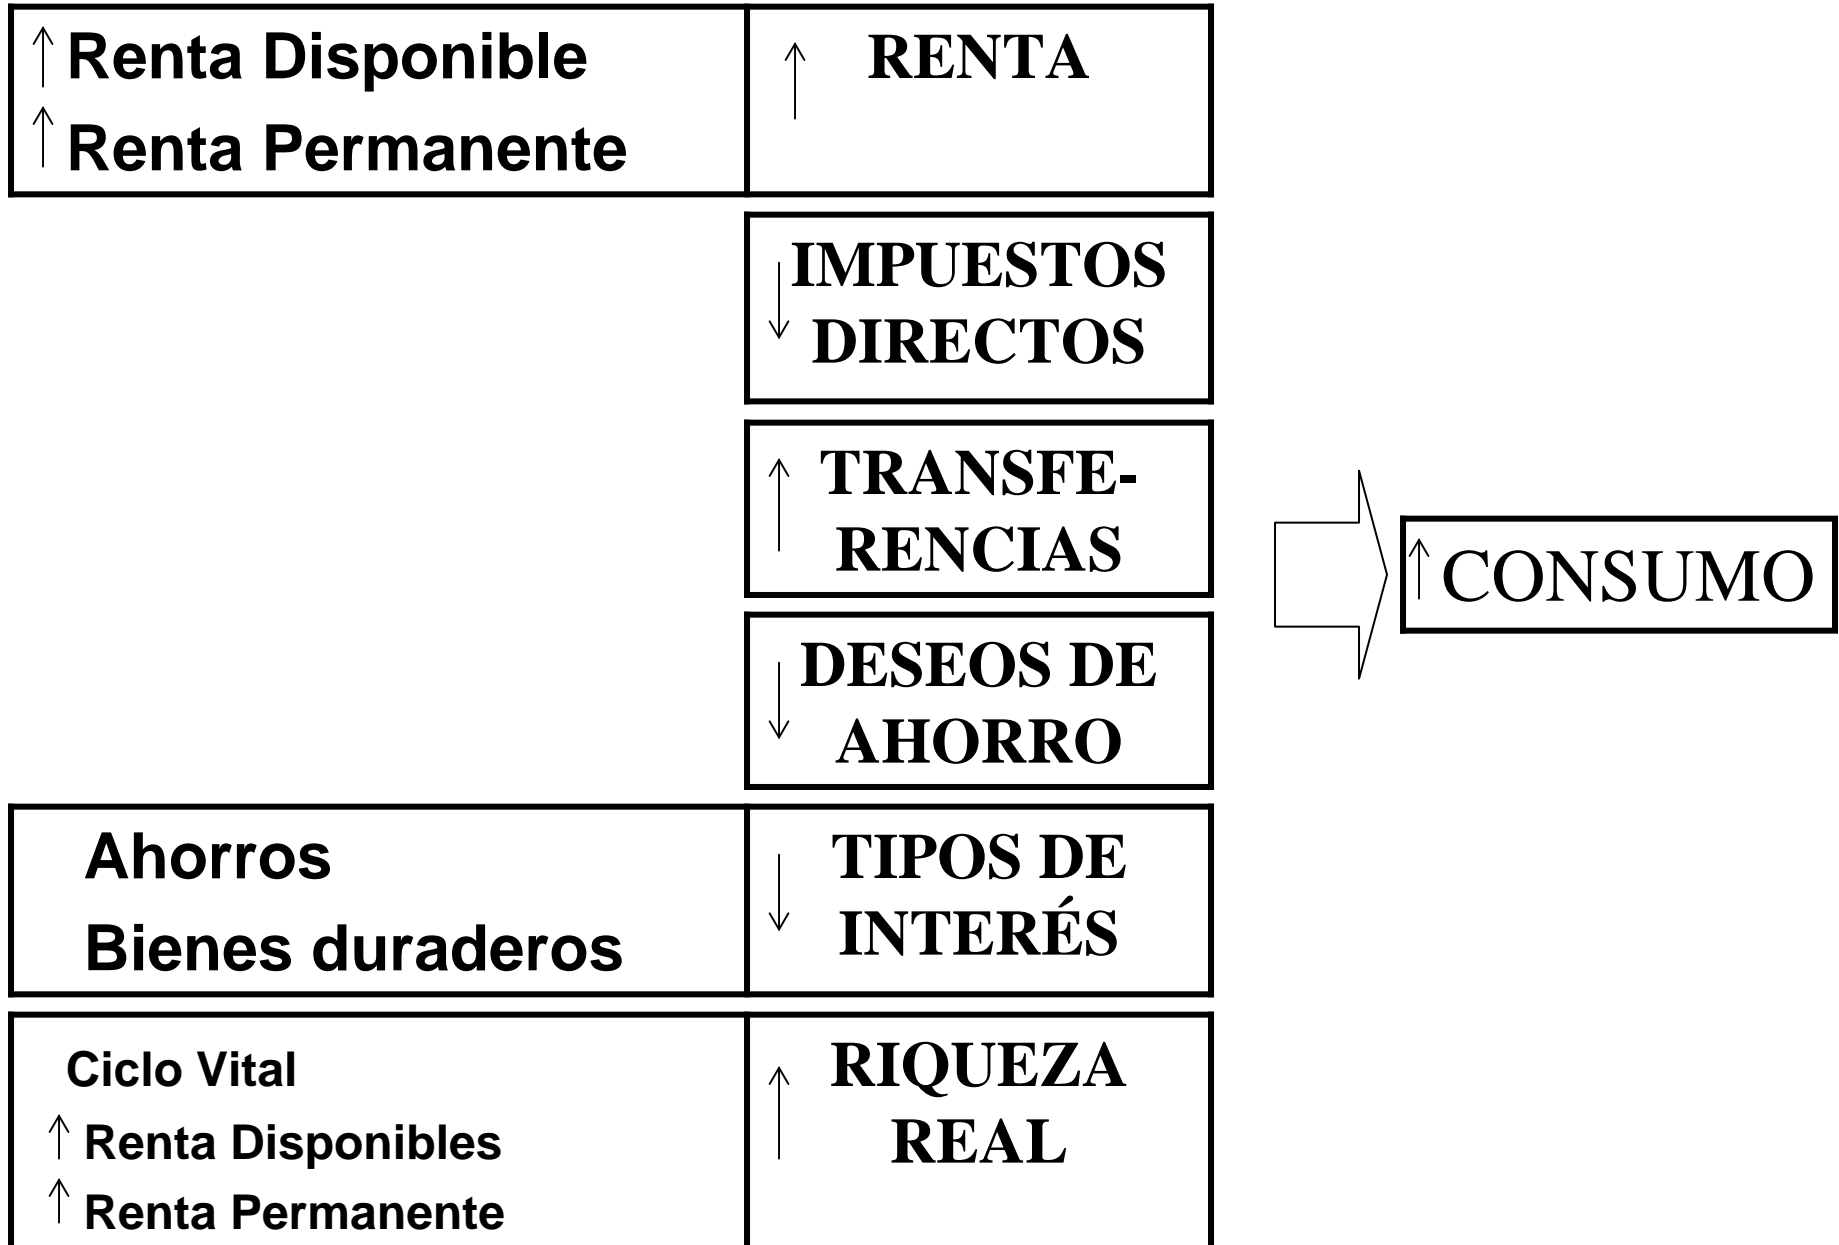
↑Renta Disponible
↑Renta Permanente

↑ RENTA

↓ IMPUESTOS DIRECTOS

↑ TRANSFERENCIAS

↓ DESEOS DE AHORRO

Ahorros
Bienes duraderos

↓ TIPOS DE INTERÉS

Ciclo Vital
↑ Renta Disponibles
↑ Renta Permanente

↑ RIQUEZA REAL

↑CONSUMO